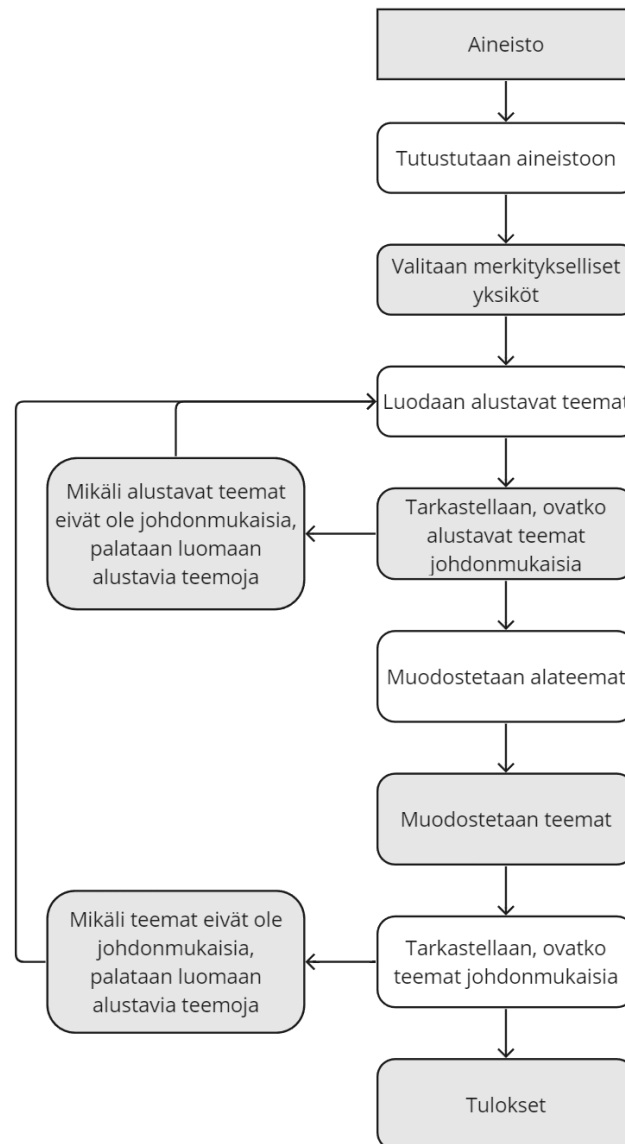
Aineisto

Tutustutaan aineistoon

Valitaan merkitykselliset yksiköt

Luodaan alustavat teemat

Mikäli alustavat teemat eivät ole johdonmukaisia, palataan luomaan alustavia teemoja

Tarkastellaan, ovatko alustavat teemat johdonmukaisia

Muodostetaan alateemat

Muodostetaan teemat

Mikäli teemat eivät ole johdonmukaisia, palataan luomaan alustavia teemoja

Tarkastellaan, ovatko teemat johdonmukaisia

Tulokset